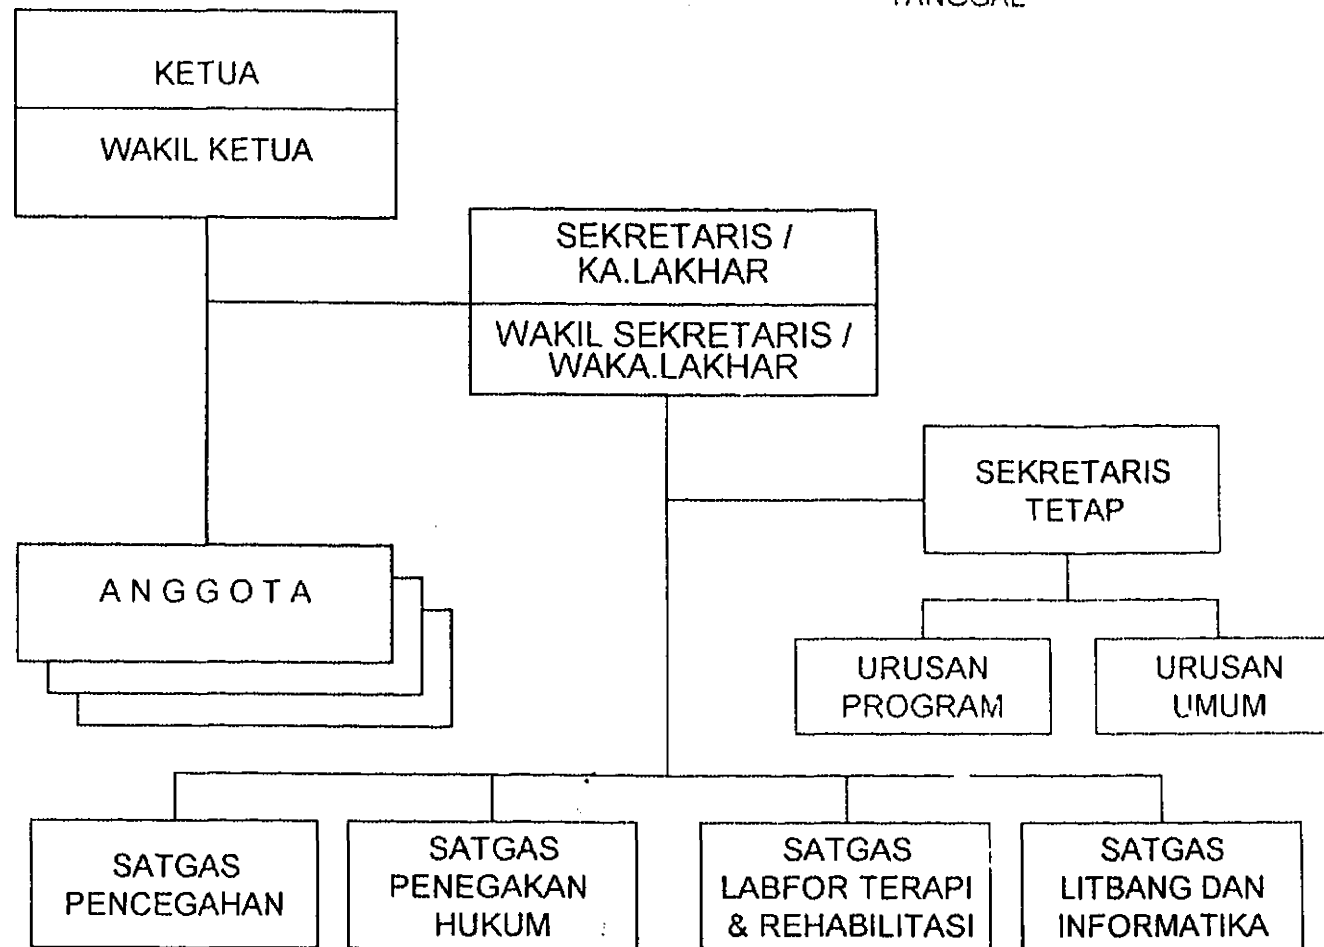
TANGGAL

KETUA

WAKIL KETUA

SEKRETARIS / KA.LAKHAR

WAKIL SEKRETARIS / WAKA.LAKHAR

SEKRETARIS TETAP

ANGGOTA

URUSAN PROGRAM

URUSAN UMUM

SATGAS PENCEGAHAN

SATGAS PENEGAKAN HUKUM

SATGAS LABFOR TERAPI & REHABILITASI

SATGAS LITBANG DAN INFORMATIKA